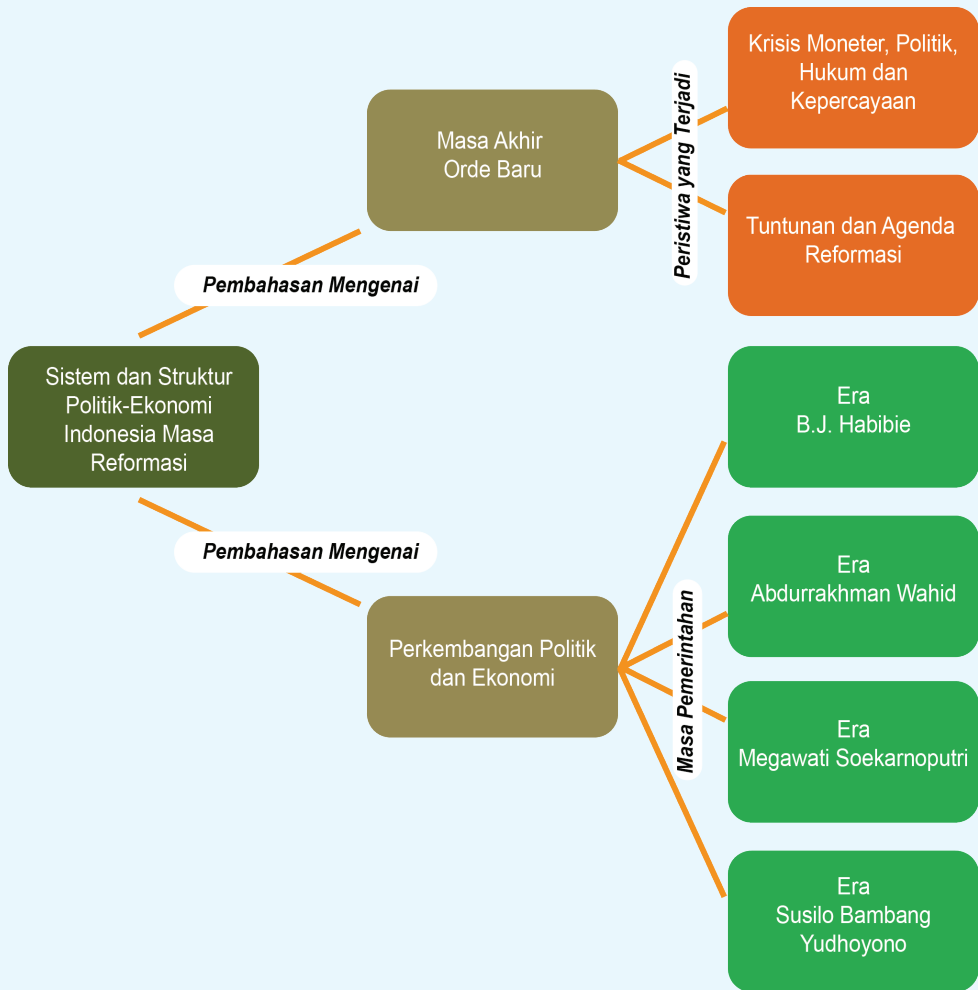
Sistem dan Struktur Politik-Ekonomi Indonesia Masa Reformasi

Pembahasan Mengenai

Masa Akhir Orde Baru

Peristiwa yang Terjadi

Krisis Moneter, Politik, Hukum dan Kepercayaan

Tuntunan dan Agenda Reformasi

Pembahasan Mengenai

Perkembangan Politik dan Ekonomi

Masa Pemerintahan

Era B.J. Habibie

Era Abdurrakhman Wahid

Era Megawati Soekarnoputri

Era Susilo Bambang Yudhoyono